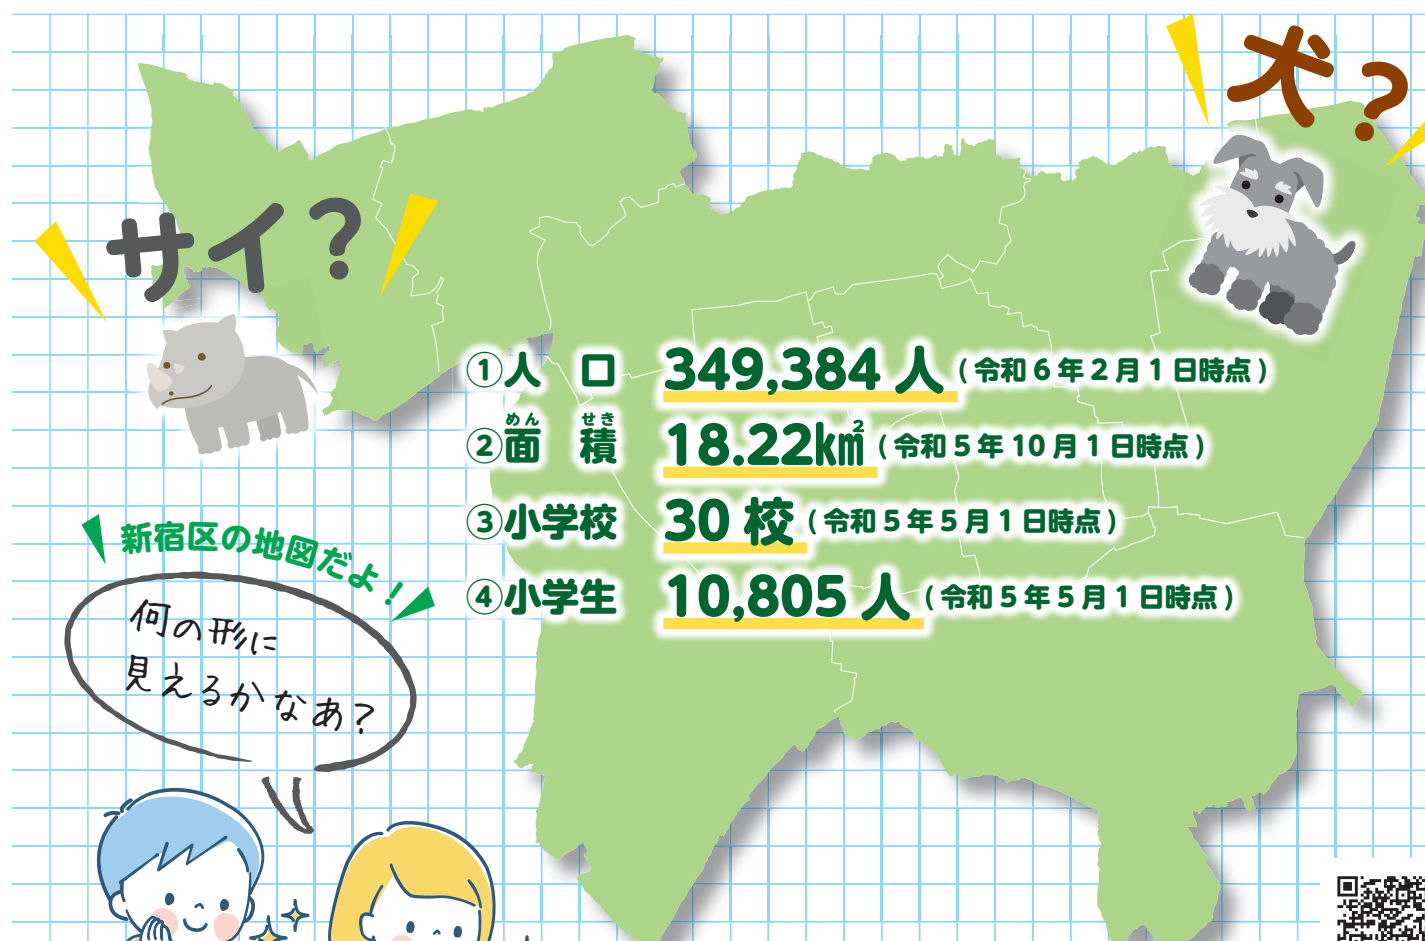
犬？

サイ？

①人　口　349,384 人（令和６年２月１日時点）
②面（めん）　積（せき）　18.22㎢（令和５年 10 月１日時点）
③小学校　30 校（令和５年５月１日時点）
④小学生　10,805 人（令和５年５月１日時点）

新宿区の地図だよ！

何の形に
見えるかなあ？